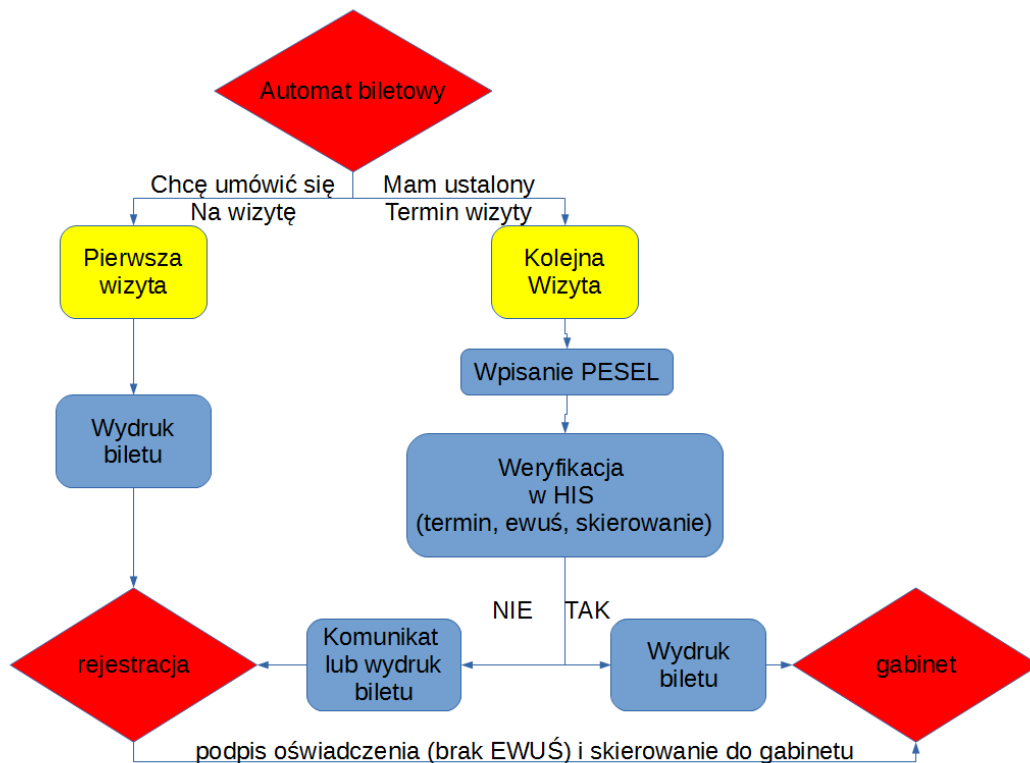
Automat biletowy

Chcę umówić się
Na wizytę

Mam ustalony
Termin wizyty

Pierwsza wizyta

Kolejna Wizyta

Wpisanie PESEL

Wydruk biletu

Weryfikacja w HIS (termin, ewuś, skierowanie)

NIE

TAK

rejestracja

Komunikat lub wydruk biletu

Wydruk biletu

gabinet

podpis oświadczenia (brak EWUŚ) i skierowanie do gabinetu